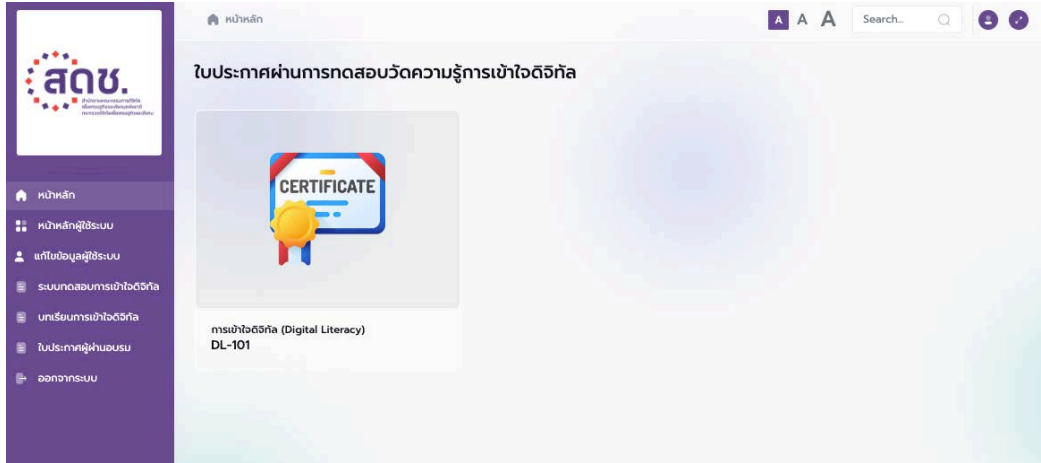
สดช.

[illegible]

หน้าหลัก

หน้าหลักผู้ใช้ระบบ

แก้ไขข้อมูลผู้ใช้ระบบ

ระบบทดสอบการเข้าใจดิจิทัล

บทเรียนการเข้าใจดิจิทัล

ใบประกาศผู้ผ่านอบรม

ออกจากระบบ

หน้าหลัก

A A A

Search..

ใบประกาศผ่านการทดสอบวัดความรู้การเข้าใจดิจิทัล

CERTIFICATE

การเข้าใจดิจิทัล (Digital Literacy)

DL-101